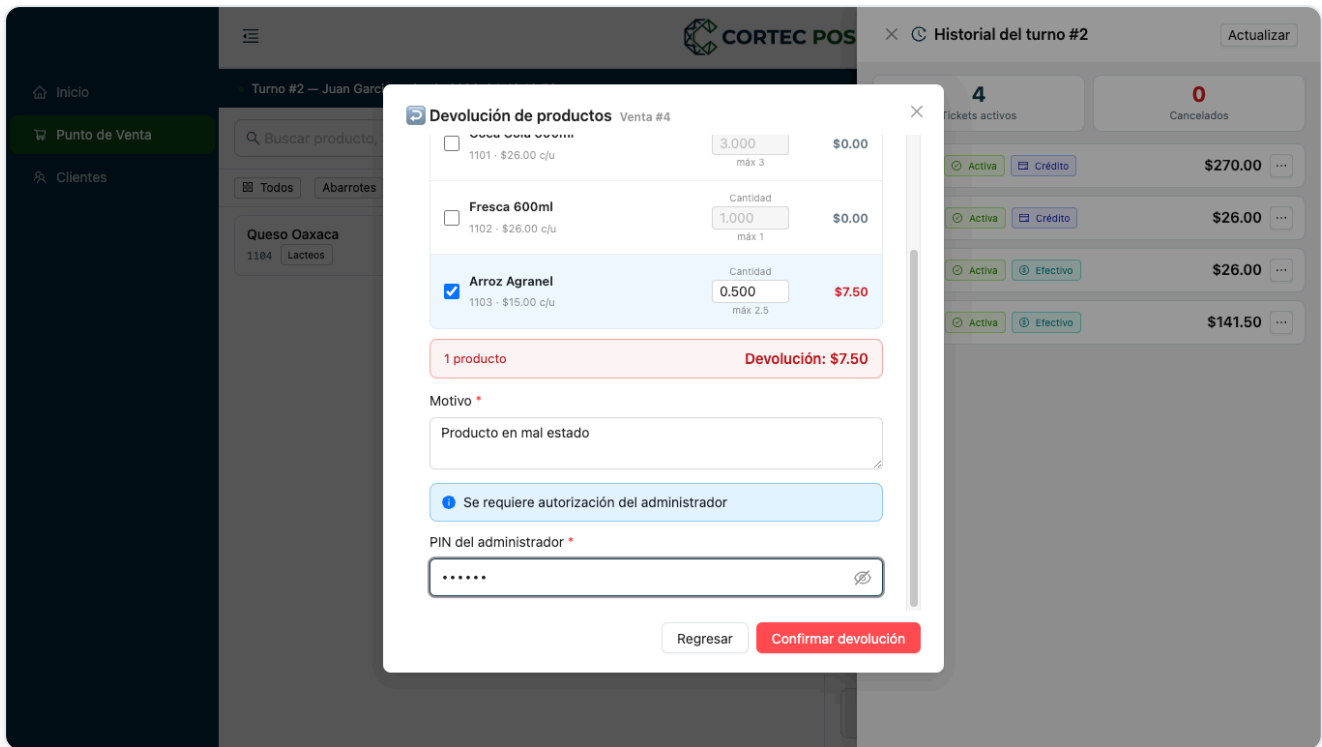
Inicio
Punto de Venta
Clientes

CORTEC POS

Turno #2 — Juan Garci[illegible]

Buscar producto,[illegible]

Todos
Abarrotes

Queso Oaxaca
1104 Lacteos

Historial del turno #2
Actualizar

4
Tickets activos

0
Cancelados

Activa Crédito $270.00
Activa Crédito $26.00
Activa Efectivo $26.00
Activa Efectivo $141.50

Devolución de productos Venta #4

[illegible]
1101 · $26.00 c/u
3.000
máx 3
$0.00

Fresca 600ml
1102 · $26.00 c/u
Cantidad
1.000
máx 1
$0.00

Arroz Agranel
1103 · $15.00 c/u
Cantidad
0.500
máx 2.5
$7.50

1 producto
Devolución: $7.50

Motivo *
Producto en mal estado

Se requiere autorización del administrador

PIN del administrador *
••••••

Regresar
Confirmar devolución